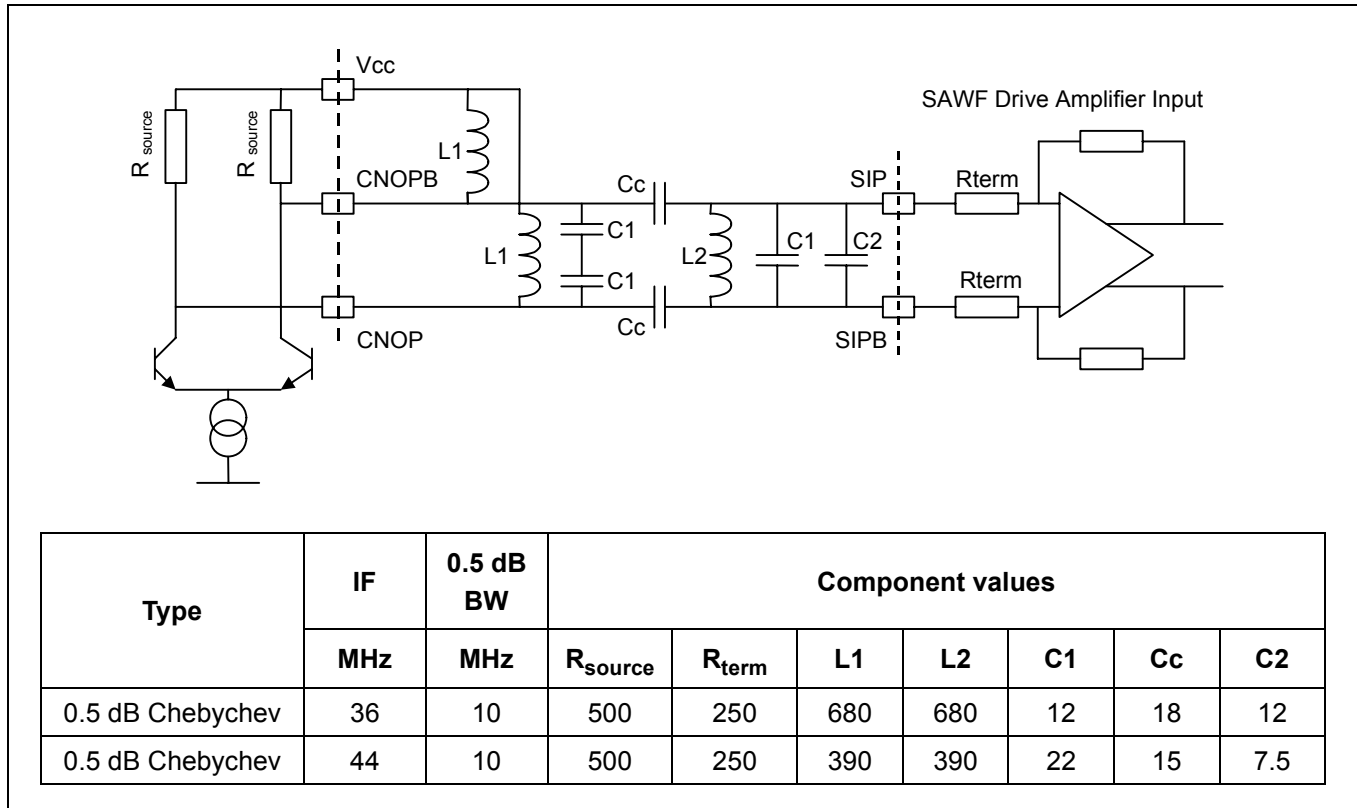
Vcc

SAWF Drive Amplifier Input

R source

R source

L1

CNOPB

Cc

SIP

Rterm

L1

C1

L2

C1

C2

C1

Rterm

Cc

CNOP

SIPB

| Type | IF | 0.5 dB BW | Component values | | | | | | |
|---|---|---|---|---|---|---|---|---|---|
| | MHz | MHz | $R_{source}$ | $R_{term}$ | L1 | L2 | C1 | Cc | C2 |
| 0.5 dB Chebychev | 36 | 10 | 500 | 250 | 680 | 680 | 12 | 18 | 12 |
| 0.5 dB Chebychev | 44 | 10 | 500 | 250 | 390 | 390 | 22 | 15 | 7.5 |